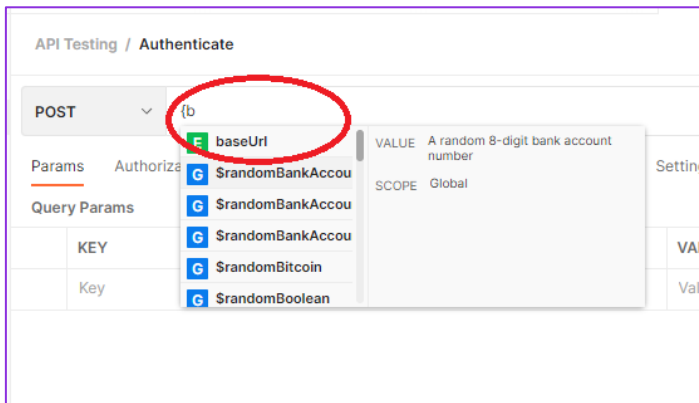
API Testing / Authenticate

POST

{b

E baseUrl
G $randomBankAccou
G $randomBankAccou
G $randomBankAccou
G $randomBitcoin
G $randomBoolean

VALUE A random 8-digit bank account number
SCOPE Global

Params Authoriza

Settin

Query Params

| KEY | VA |
|---|---|
| Key | Val |